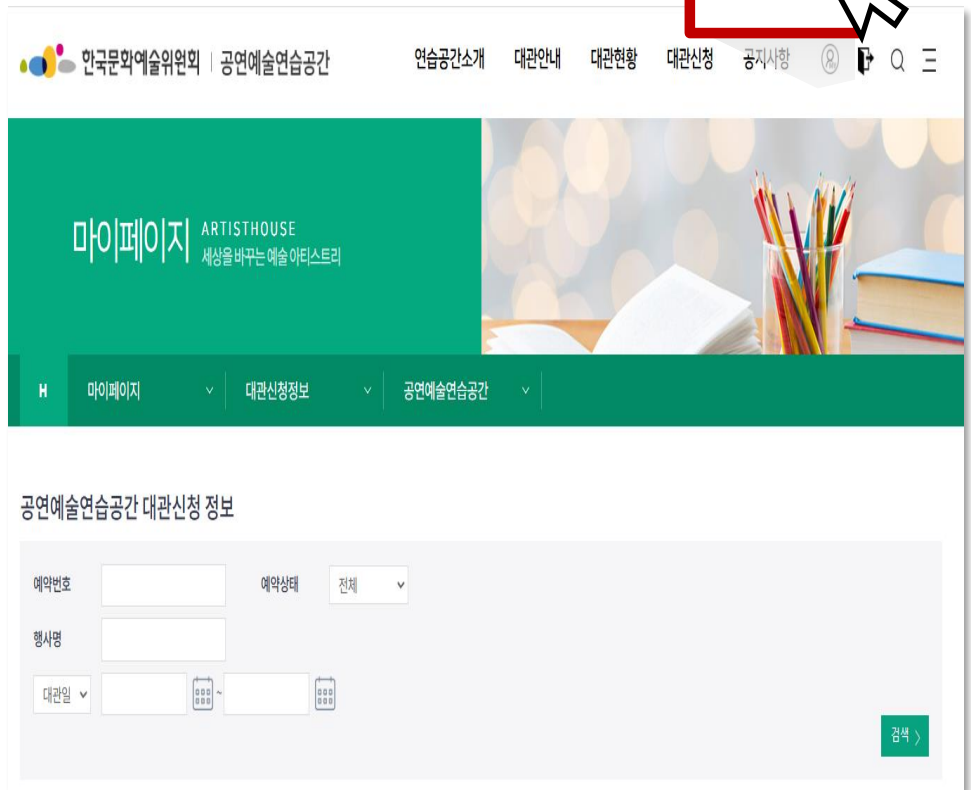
한국문화예술위원회 | 공연예술연습공간

연습공간소개 대관안내 대관현황 대관신청 공지사항

마이페이지 ARTISTHOUSE
세상을 바꾸는 예술 아티스트리

H 마이페이지 대관신청정보 공연예술연습공간

공연예술연습공간 대관신청 정보

예약번호

예약상태 전체

행사명

대관일 ~

검색 〉